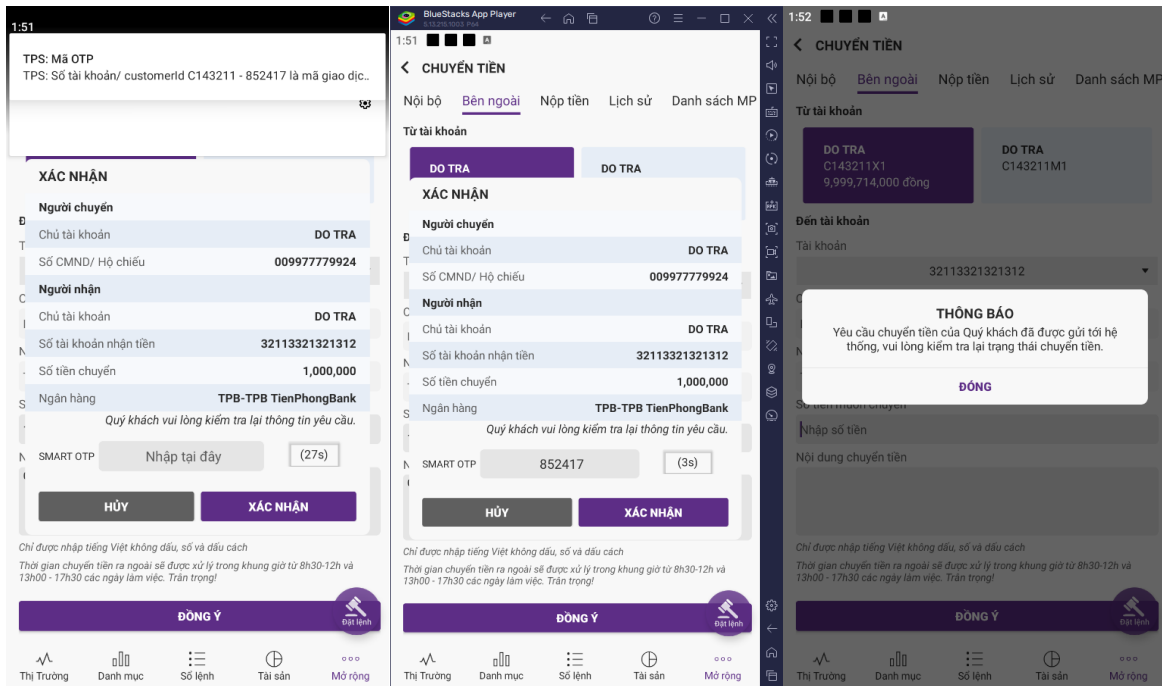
1:51

TPS: Mã OTP
TPS: Số tài khoản/ customerId C143211 - 852417 là mã giao dịc..

XÁC NHẬN

Người chuyển

| Chủ tài khoản | DO TRA |
|---|---|
| Số CMND/ Hộ chiếu | 009977779924 |

Người nhận

| Chủ tài khoản | DO TRA |
|---|---|
| Số tài khoản nhận tiền | 32113321321312 |
| Số tiền chuyển | 1,000,000 |
| Ngân hàng | TPB-TPB TienPhongBank |

Quý khách vui lòng kiểm tra lại thông tin yêu cầu.

SMART OTP Nhập tại đây (27s)

HỦY XÁC NHẬN

Chỉ được nhập tiếng Việt không dấu, số và dấu cách

Thời gian chuyển tiền ra ngoài sẽ được xử lý trong khung giờ từ 8h30-12h và 13h00 - 17h30 các ngày làm việc. Trân trọng!

ĐỒNG Ý

Đặt lệnh

Thị Trường Danh mục Sổ lệnh Tài sản Mở rộng

BlueStacks App Player

1:51

CHUYỂN TIỀN

Nội bộ Bên ngoài Nộp tiền Lịch sử Danh sách MP

Từ tài khoản

DO TRA DO TRA

XÁC NHẬN

Người chuyển

| Chủ tài khoản | DO TRA |
|---|---|
| Số CMND/ Hộ chiếu | 009977779924 |

Người nhận

| Chủ tài khoản | DO TRA |
|---|---|
| Số tài khoản nhận tiền | 32113321321312 |
| Số tiền chuyển | 1,000,000 |
| Ngân hàng | TPB-TPB TienPhongBank |

Quý khách vui lòng kiểm tra lại thông tin yêu cầu.

SMART OTP 852417 (3s)

HỦY XÁC NHẬN

Chỉ được nhập tiếng Việt không dấu, số và dấu cách

Thời gian chuyển tiền ra ngoài sẽ được xử lý trong khung giờ từ 8h30-12h và 13h00 - 17h30 các ngày làm việc. Trân trọng!

ĐỒNG Ý

Đặt lệnh

Thị Trường Danh mục Sổ lệnh Tài sản Mở rộng

1:52

CHUYỂN TIỀN

Nội bộ Bên ngoài Nộp tiền Lịch sử Danh sách MP

Từ tài khoản

DO TRA
C143211X1
9,999,714,000 đồng

DO TRA
C143211M1

Đến tài khoản

Tài khoản

32113321321312

THÔNG BÁO

Yêu cầu chuyển tiền của Quý khách đã được gửi tới hệ thống, vui lòng kiểm tra lại trạng thái chuyển tiền.

ĐÓNG

Số tiền muốn chuyển

Nhập số tiền

Nội dung chuyển tiền

Chỉ được nhập tiếng Việt không dấu, số và dấu cách

Thời gian chuyển tiền ra ngoài sẽ được xử lý trong khung giờ từ 8h30-12h và 13h00 - 17h30 các ngày làm việc. Trân trọng!

ĐỒNG Ý

Đặt lệnh

Thị Trường Danh mục Sổ lệnh Tài sản Mở rộng